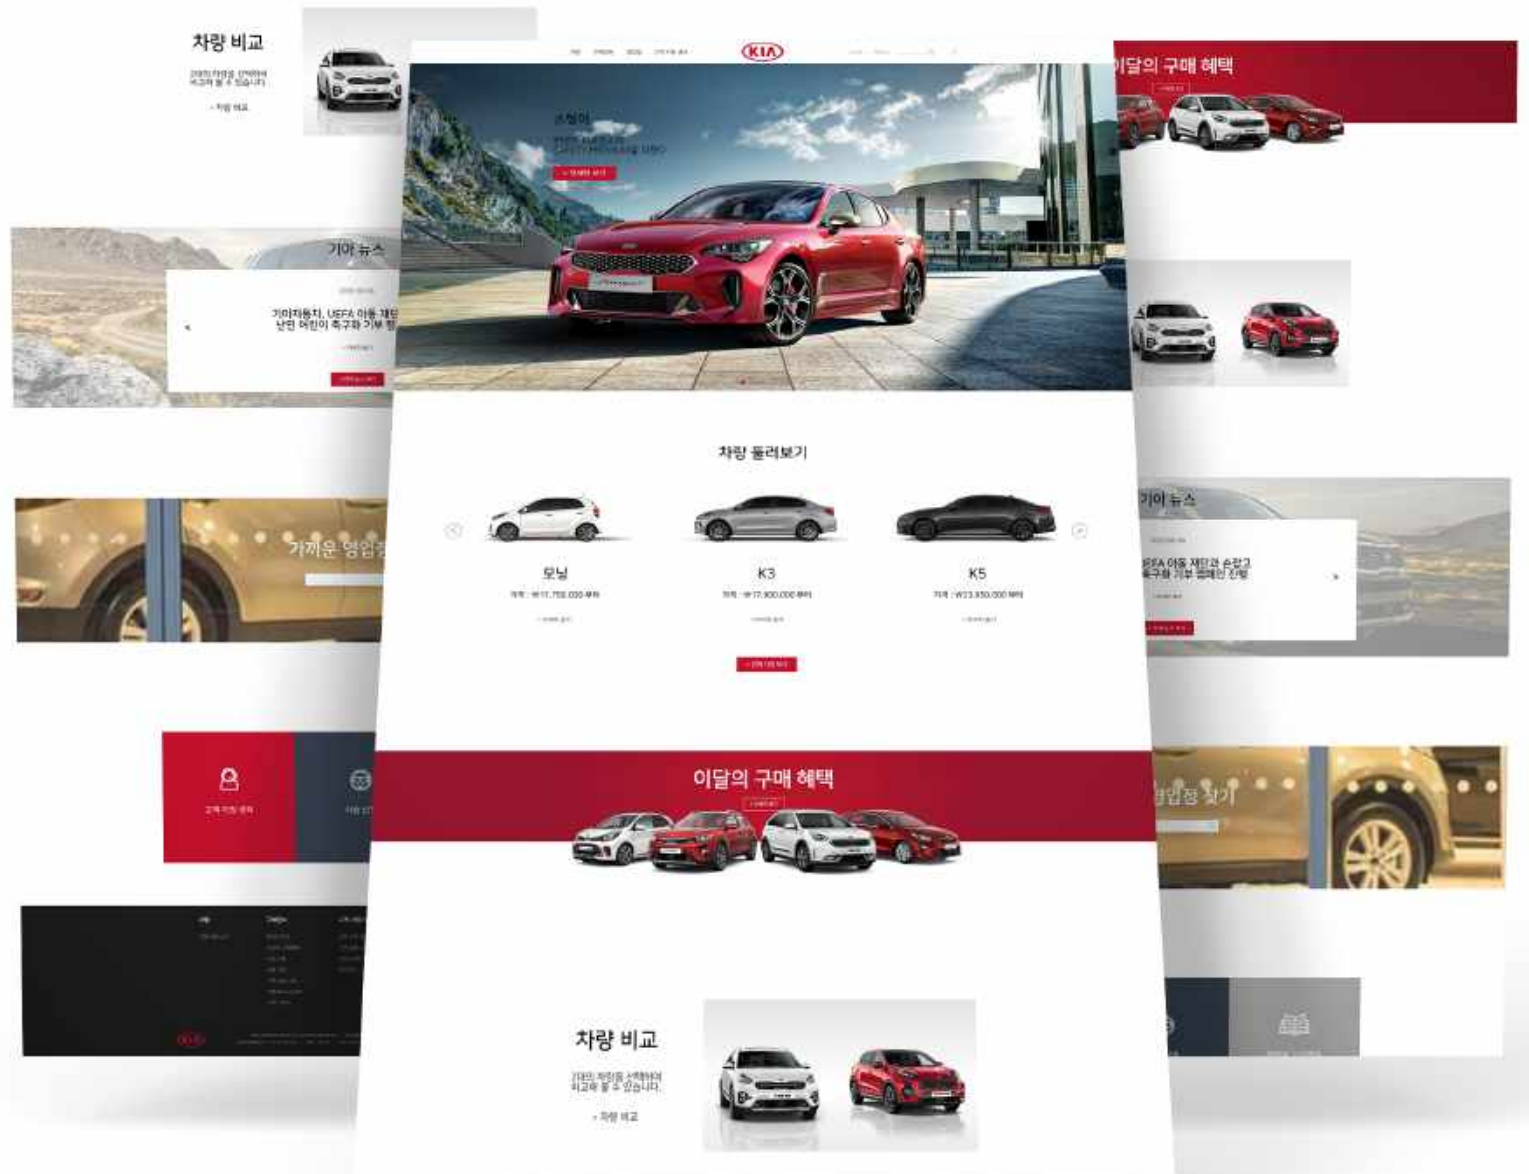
차량 비교

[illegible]

> 차량 비교

KIA

스팅어

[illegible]

기아 뉴스

기아자동차, UEFA 아동 재단
난민 어린이 축구와 기부 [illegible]

가까운 영업점

차량 둘러보기

모닝

가격 : ₩11,750,000 부터

K3

가격 : ₩17,900,000 부터

K5

가격 : ₩23,850,000 부터

이달의 구매 혜택

차량 비교

2대의 차량을 선택하여
비교해 볼 수 있습니다.

> 차량 비교

이달의 구매 혜택

기아 뉴스

UEFA 아동 재단과 손잡고
축구와 기부 캠페인 진행

영업점 찾기